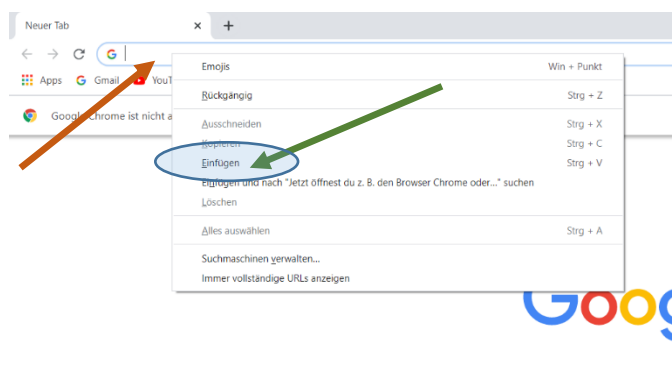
Neuer Tab ×  +

G

Apps  G Gmail  YouT

Google Chrome ist nicht a

Emojis  Win + Punkt

Rückgängig  Strg + Z

Ausschneiden  Strg + X

Kopieren  Strg + C

Einfügen  Strg + V

Einfügen und nach "Jetzt öffnest du z. B. den Browser Chrome oder..." suchen

Löschen

Alles auswählen  Strg + A

Suchmaschinen verwalten...

Immer vollständige URLs anzeigen

Goog